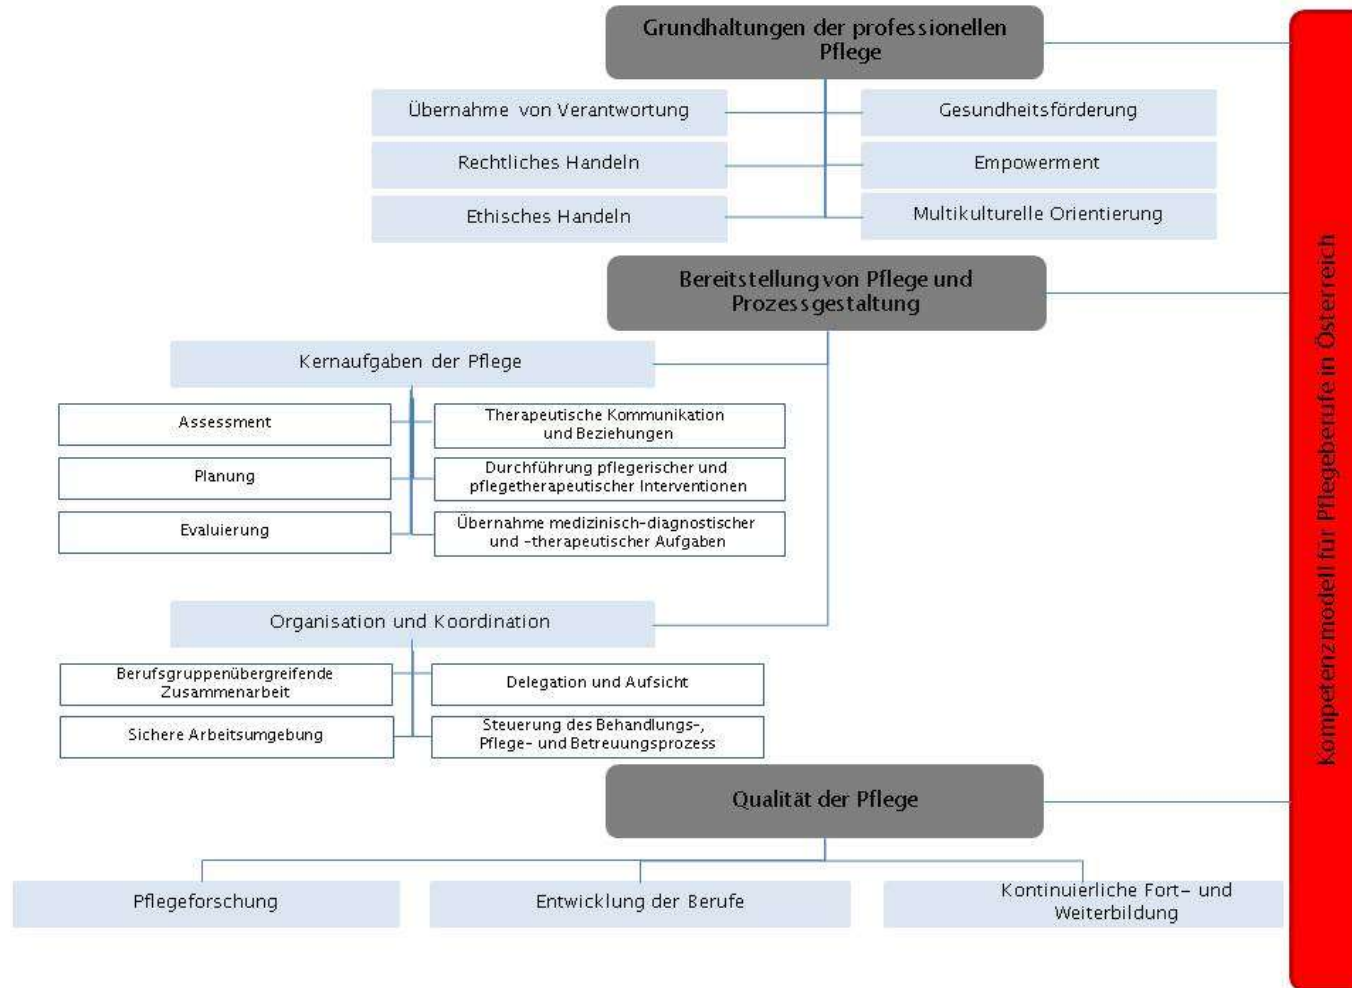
Grundhaltungen der professionellen Pflege

Übernahme von Verantwortung

Gesundheitsförderung

Rechtliches Handeln

Empowerment

Ethisches Handeln

Multikulturelle Orientierung

Bereitstellung von Pflege und Prozessgestaltung

Kernaufgaben der Pflege

Assessment

Therapeutische Kommunikation und Beziehungen

Planung

Durchführung pflegerischer und pflegetherapeutischer Interventionen

Evaluierung

Übernahme medizinisch-diagnostischer und -therapeutischer Aufgaben

Organisation und Koordination

Berufsgruppenübergreifende Zusammenarbeit

Delegation und Aufsicht

Sichere Arbeitsumgebung

Steuerung des Behandlungs-, Pflege- und Betreuungsprozess

Qualität der Pflege

Pflegeforschung

Entwicklung der Berufe

Kontinuierliche Fort- und Weiterbildung

Kompetenzmodell für Pflegeberufe in Österreich